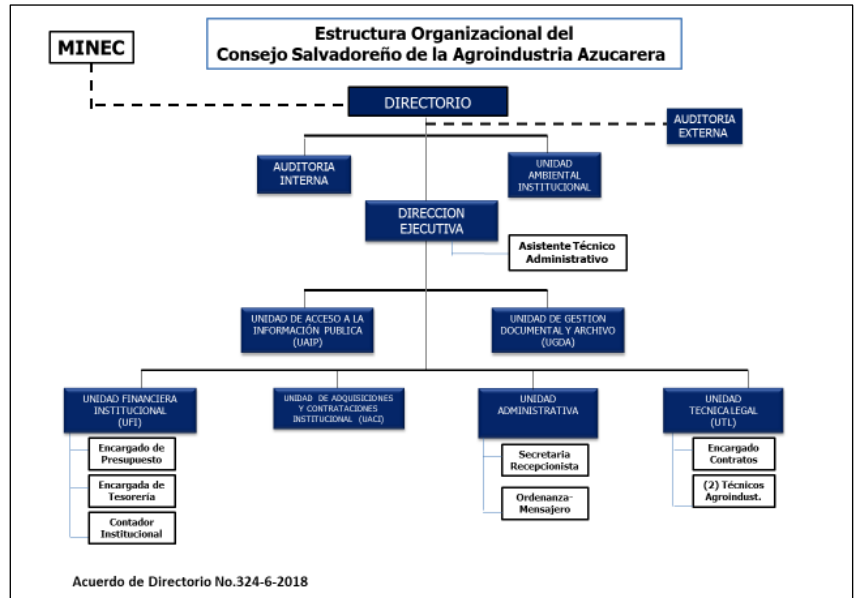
Estructura Organizacional del
Consejo Salvadoreño de la Agroindustria Azucarera

MINEC

DIRECTORIO

AUDITORIA EXTERNA

AUDITORIA INTERNA

UNIDAD AMBIENTAL INSTITUCIONAL

DIRECCION EJECUTIVA

Asistente Técnico Administrativo

UNIDAD DE ACCESO A LA INFORMACIÓN PUBLICA (UAIP)

UNIDAD DE GESTION DOCUMENTAL Y ARCHIVO (UGDA)

UNIDAD FINANCIERA INSTITUCIONAL (UFI)

UNIDAD DE ADQUISICIONES Y CONTRATACIONES INSTITUCIONAL (UACI)

UNIDAD ADMINISTRATIVA

UNIDAD TECNICA LEGAL (UTL)

Encargado de Presupuesto

Encargada de Tesorería

Contador Institucional

Secretaria Recepcionista

Ordenanza-Mensajero

Encargado Contratos

(2) Técnicos Agroindust.

Acuerdo de Directorio No.324-6-2018